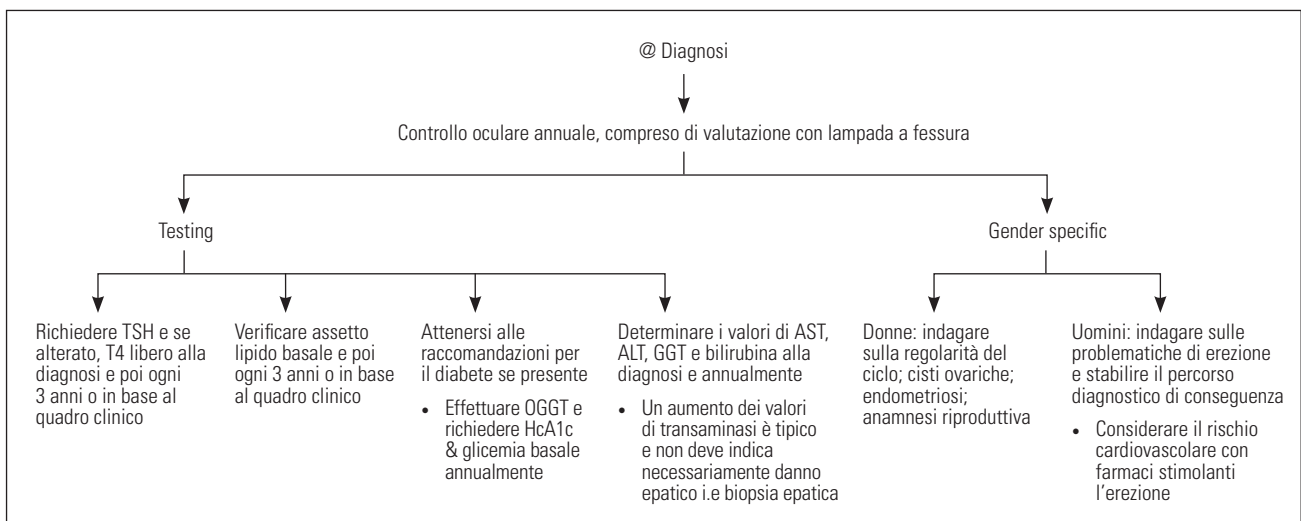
@ Diagnosi

Controllo oculare annuale, compreso di valutazione con lampada a fessura

Testing

Gender specific

Richiedere TSH e se alterato, T4 libero alla diagnosi e poi ogni 3 anni o in base al quadro clinico

Verificare assetto lipido basale e poi ogni 3 anni o in base al quadro clinico

Attenersi alle raccomandazioni per il diabete se presente

• Effettuare OGGT e richiedere HcA1c & glicemia basale annualmente

Determinare i valori di AST, ALT, GGT e bilirubina alla diagnosi e annualmente

• Un aumento dei valori di transaminasi è tipico e non deve indica necessariamente danno epatico i.e biopsia epatica

Donne: indagare sulla regolarità del ciclo; cisti ovariche; endometriosi; anamnesi riproduttiva

Uomini: indagare sulle problematiche di erezione e stabilire il percorso diagnostico di conseguenza

• Considerare il rischio cardiovascolare con farmaci stimolanti l'erezione